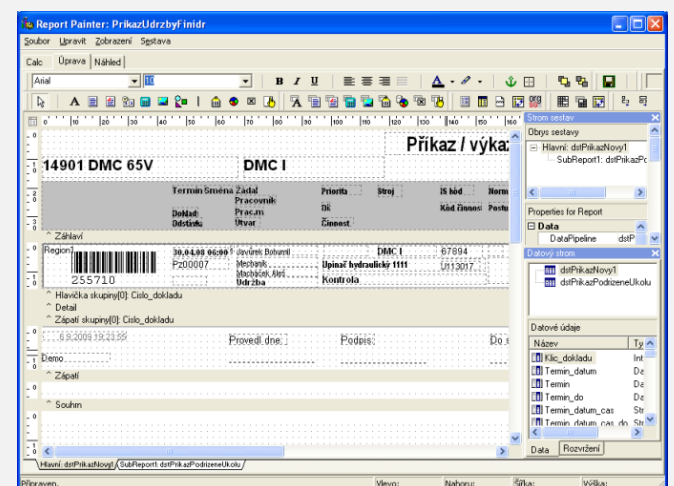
Report Painter: PrikazUdrzbyFinidr

Soubor Upravit Zobrazení Sestava

Calc Úprava Náhled

Arial

Příkaz / výkaz

14901 DMC 65V

DMC I

Termín Směna Zadal Pracovník Prac.m Útvar

Dodat Odstínů

Priorita Stroj

Úk Činnost

IS kód Kód činnosti Postu

Norm

^ Záhlaví

Region1

255710

30.04.08 06:00 Pz00007

Javůrek Bohumil Mechanik Macháček Aleš Údržba

DMC I

Upínač hydraulický 1111

Kontrola

67894 U13017

^ Hlavička skupiny[0]: Cislo_dokladu

^ Detail

^ Zápatí skupiny[0]: Cislo_dokladu

6.9.2009 19:23:55

Provedl dne:

Podpis:

Do s

Demo

^ Zápatí

^ Souhrn

Hlavní: dstPrikazNovy1 SubReport1: dstPrikazPodrizeneUkolu

Strom sestav

Obrys sestavy

Hlavní: dstPrikazNovy1

SubReport1: dstPrikazPo

Properties for Report

Data

DataPipeline dstP

Datový strom

dstPrikazNovy1

dstPrikazPodrizeneUkolu

Datové údaje

Název Ty

Klic_dokladu Int

Termin_datum Da

Termin Da

Termin_do Da

Termin_datum_cas Str

Termin_datum_cas_do Str

Data Rozvržení

Připraven.

Vlevo:

Nahoru:

Šířka:

Výška: